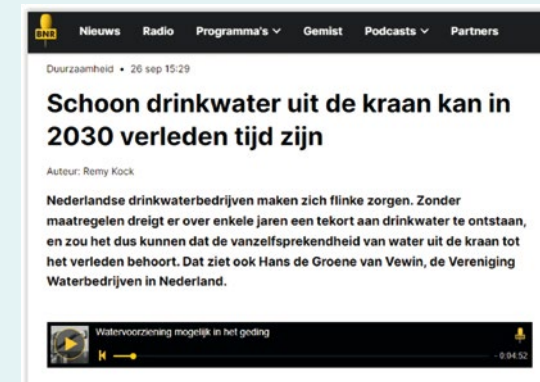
BNR Nieuws Radio Programma's Gemist Podcasts Partners

Duurzaamheid • 26 sep 15:29

Schoon drinkwater uit de kraan kan in 2030 verleden tijd zijn

Auteur: Remy Kock

Nederlandse drinkwaterbedrijven maken zich flinke zorgen. Zonder maatregelen dreigt er over enkele jaren een tekort aan drinkwater te ontstaan, en zou het dus kunnen dat de vanzelfsprekendheid van water uit de kraan tot het verleden behoort. Dat ziet ook Hans de Groene van Vewin, de Vereniging Waterbedrijven in Nederland.

Watervoorziening mogelijk in het geding

- 0:04:52